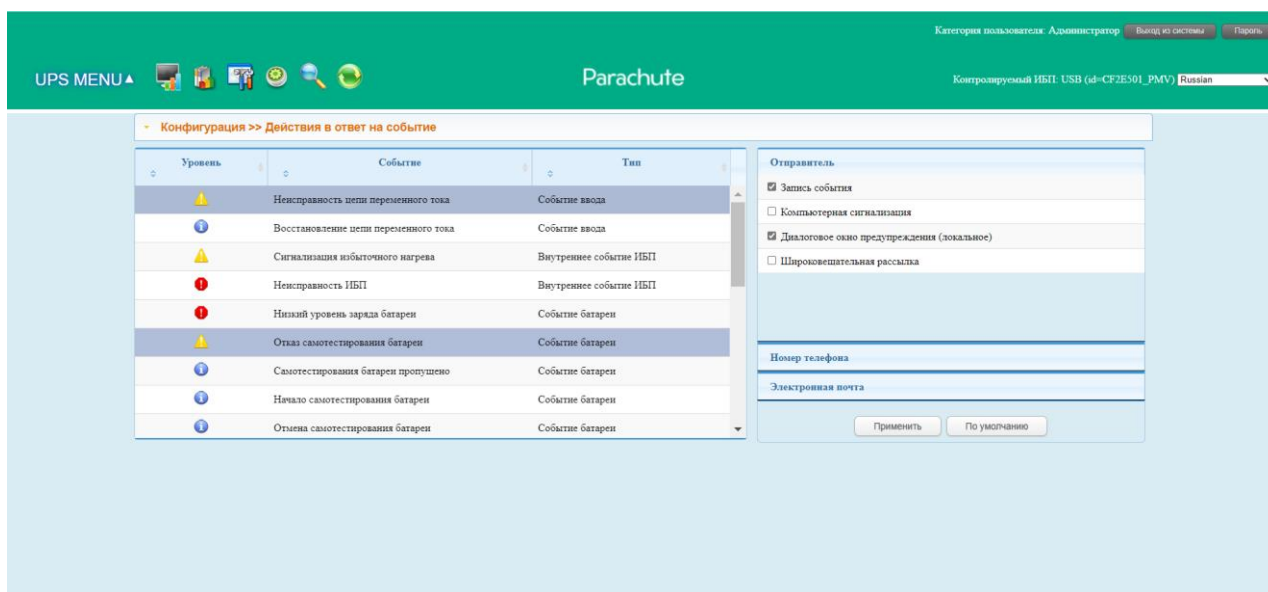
Категория пользователя: Администратор Выход из системы Пароль

UPS MENU▲

Parachute

Контролируемый ИБП: USB (id=CF2E501_PMV) Russian

Конфигурация >> Действия в ответ на событие

| Уровень | Событие | Тип |
|---|---|---|
| | Неисправность цепи переменного тока | Событие ввода |
| | Восстановление цепи переменного тока | Событие ввода |
| | Сигнализация избыточного нагрева | Внутреннее событие ИБП |
| | Неисправность ИБП | Внутреннее событие ИБП |
| | Низкий уровень заряда батареи | Событие батареи |
| | Отказ самотестирования батареи | Событие батареи |
| | Самотестирования батареи пропущено | Событие батареи |
| | Начало самотестирования батареи | Событие батареи |
| | Отмена самотестирования батареи | Событие батареи |

Отправитель
☑ Запись события
☐ Компьютерная сигнализация
☑ Диалоговое окно предупреждения (локальное)
☐ Широковещательная рассылка

Номер телефона

Электронная почта

Применить По умолчанию